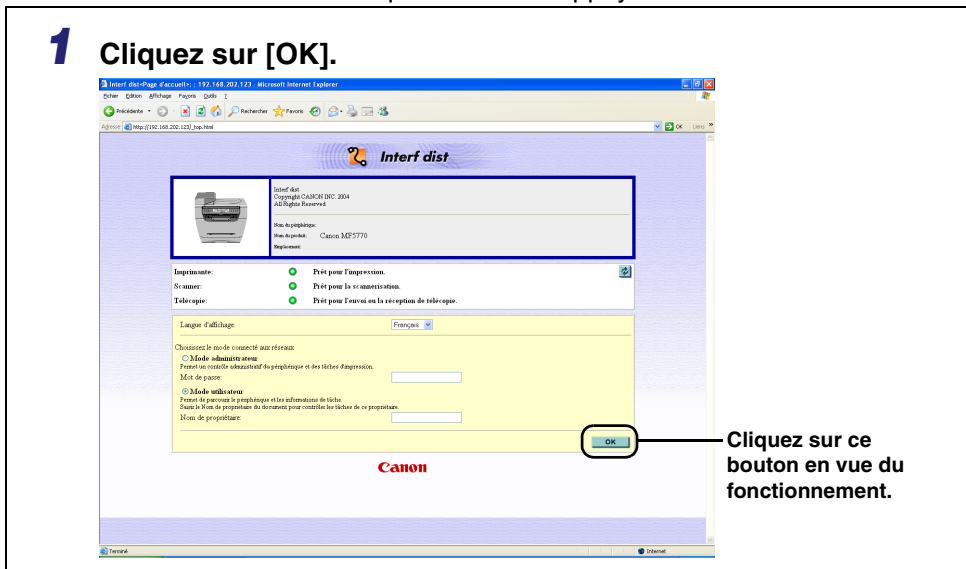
1 Cliquez sur [OK].

Interf dist<Page d'accueil> : 192.168.202.123 - Microsoft Internet Explorer

Fichier Edition Affichage Favoris Outils ?

Précédente Rechercher Favoris

Adresse http://192.168.202.123/_top.html

OK Liens

Interf dist

Interf dist
Copyright CANON INC. 2004
All Rights Reserved

Nom du périphérique:
Nom du produit: Canon MF5770
Emplacement:

Imprimante: Prêt pour l'impression.
Scanner: Prêt pour la scannérisation.
Télécopie: Prêt pour l'envoi ou la réception de télécopie.

Langue d'affichage: Français

Choisissez le mode connecté aux réseaux
Mode administrateur
Permet un contrôle administratif du périphérique et des tâches d'impression.
Mot de passe:
Mode utilisateur
Permet de parcourir le périphérique et les informations de tâche.
Saisir le Nom de propriétaire du document pour contrôler les tâches de ce propriétaire.
Nom de propriétaire:

OK

Canon

Terminé Internet

Cliquez sur ce bouton en vue du fonctionnement.